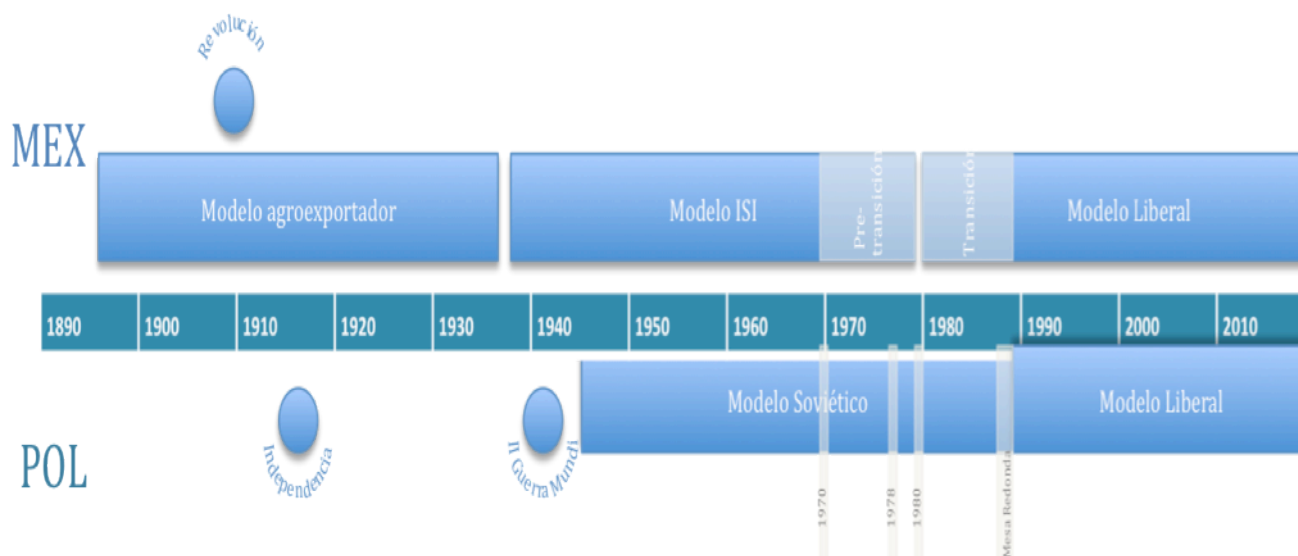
Revolución

MEX

Modelo agroexportador

Modelo ISI

Pre-transición

Transición

Modelo Liberal

| 1890 | 1900 | 1910 | 1920 | 1930 | 1940 | 1950 | 1960 | 1970 | 1980 | 1990 | 2000 | 2010 |
|---|---|---|---|---|---|---|---|---|---|---|---|---|

Modelo Soviético

Modelo Liberal

Independencia

II Guerra Mundi

POL

1970

1978

1980

Mesa Redonda